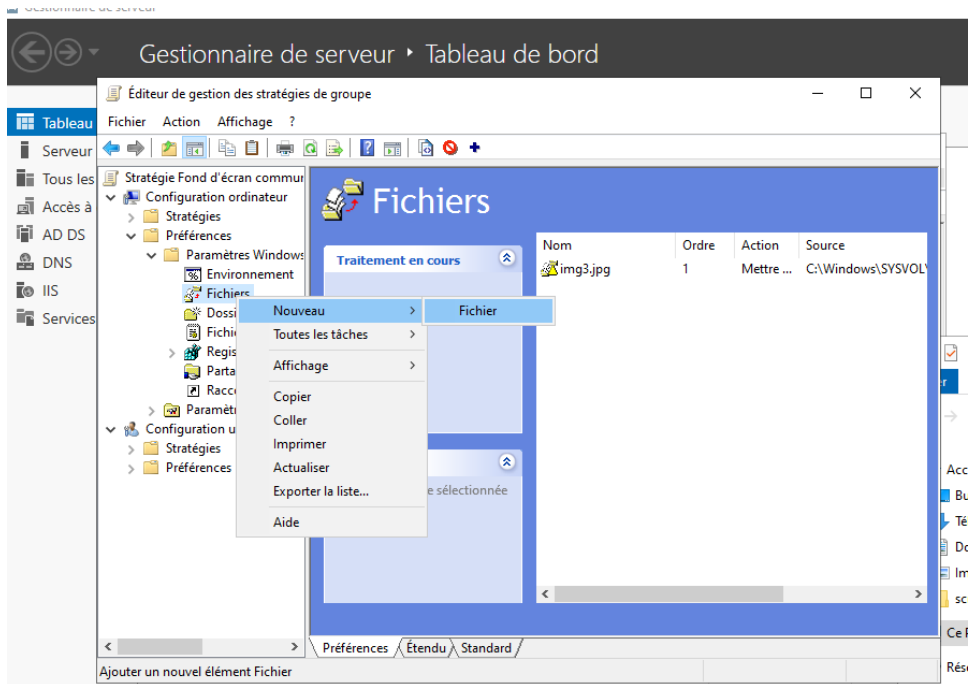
Gestionnaire de serveur

Gestionnaire de serveur • Tableau de bord

Tableau
Serveur
Tous les
Accès à
AD DS
DNS
IIS
Services

Éditeur de gestion des stratégies de groupe

Fichier Action Affichage ?

Stratégie Fond d'écran commun
Configuration ordinateur
Stratégies
Préférences
Paramètres Windows
Environnement
Fichiers
Dossi
Fichie
Regis
Parta
Racco
Paramètr
Configuration u
Stratégies
Préférences

Fichiers

Traitement en cours

e sélectionnée

| Nom | Ordre | Action | Source |
|---|---|---|---|
| img3.jpg | 1 | Mettre ... | C:\Windows\SYSVOL |

Nouveau
Toutes les tâches
Affichage
Copier
Coller
Imprimer
Actualiser
Exporter la liste...
Aide

Fichier

Préférences Étendu Standard

Ajouter un nouvel élément Fichier

er
Acc
Bu
Té
Do
Im
sc
Ce P
Rés